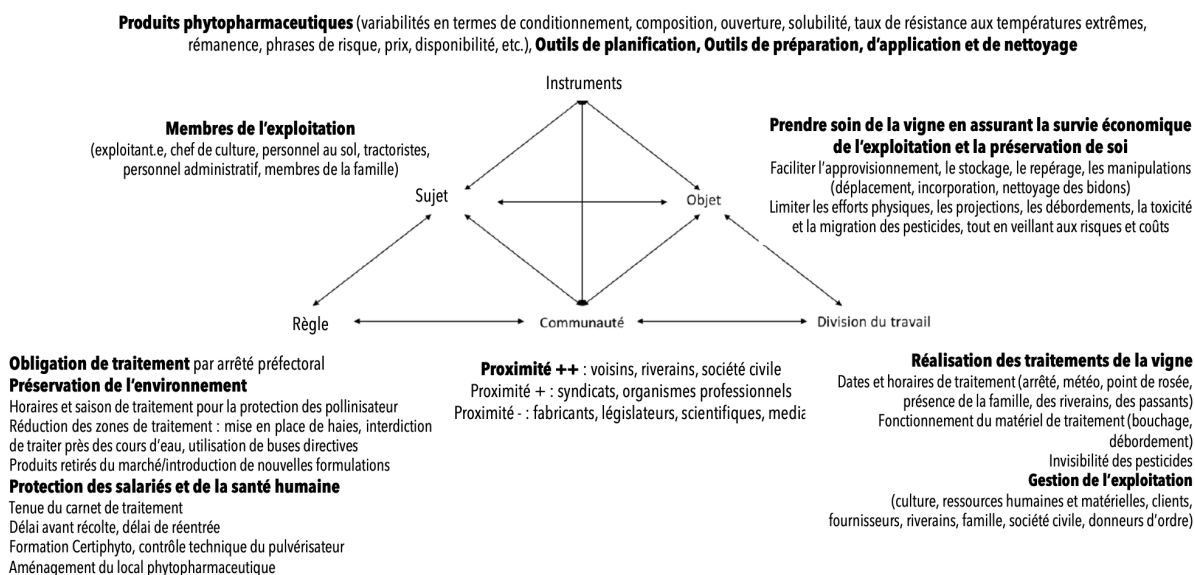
**Produits phytopharmaceutiques** (variabilités en termes de conditionnement, composition, ouverture, solubilité, taux de résistance aux températures extrêmes, rémanence, phrases de risque, prix, disponibilité, etc.), **Outils de planification, Outils de préparation, d'application et de nettoyage**

Instruments

**Membres de l'exploitation**
(exploitant.e, chef de culture, personnel au sol, tractoristes, personnel administratif, membres de la famille)

**Prendre soin de la vigne en assurant la survie économique de l'exploitation et la préservation de soi**
Faciliter l'approvisionnement, le stockage, le repérage, les manipulations (déplacement, incorporation, nettoyage des bidons)
Limiter les efforts physiques, les projections, les débordements, la toxicité et la migration des pesticides, tout en veillant aux risques et coûts

Sujet

Objet

Règle

Communauté

Division du travail

**Obligation de traitement** par arrêté préfectoral
**Préservation de l'environnement**
Horaires et saison de traitement pour la protection des pollinisateur
Réduction des zones de traitement : mise en place de haies, interdiction de traiter près des cours d'eau, utilisation de buses directives
Produits retirés du marché/introduction de nouvelles formulations
**Protection des salariés et de la santé humaine**
Tenue du carnet de traitement
Délai avant récolte, délai de réentrée
Formation Certiphyto, contrôle technique du pulvérisateur
Aménagement du local phytopharmaceutique

**Proximité ++** : voisins, riverains, société civile
Proximité + : syndicats, organismes professionnels
Proximité - : fabricants, législateurs, scientifiques, media

**Réalisation des traitements de la vigne**
Dates et horaires de traitement (arrêté, météo, point de rosée, présence de la famille, des riverains, des passants)
Fonctionnement du matériel de traitement (bouchage, débordement)
Invisibilité des pesticides
**Gestion de l'exploitation**
(culture, ressources humaines et matérielles, clients, fournisseurs, riverains, famille, société civile, donneurs d'ordre)